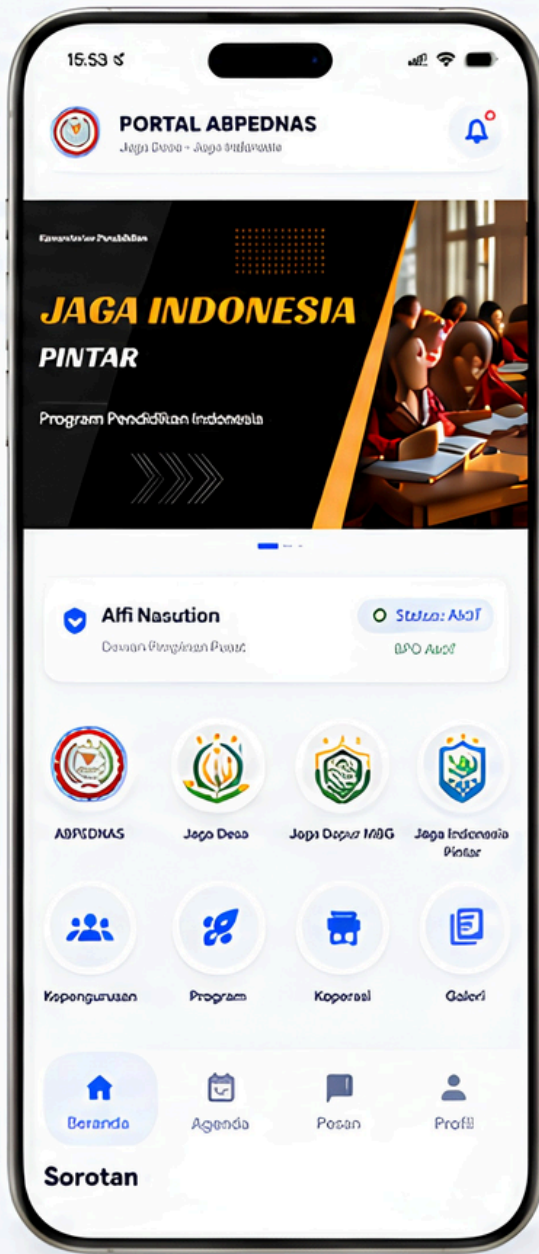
15:53

PORTAL ABPEDNAS
Jaga Desa - Jaga Indonesia

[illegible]

JAGA INDONESIA
PINTAR

Program Pendidikan Indonesia

Alfi Nasution
Dewan Pengurus Pusat

Status: Aktif
DPO Aktif

ABPEDNAS
Jaga Desa
Jaga Dapur MBG
Jaga Indonesia Pintar

Kepengurusan
Program
Koperasi
Galeri

Beranda
Agenda
Pesan
Profil

Sorotan